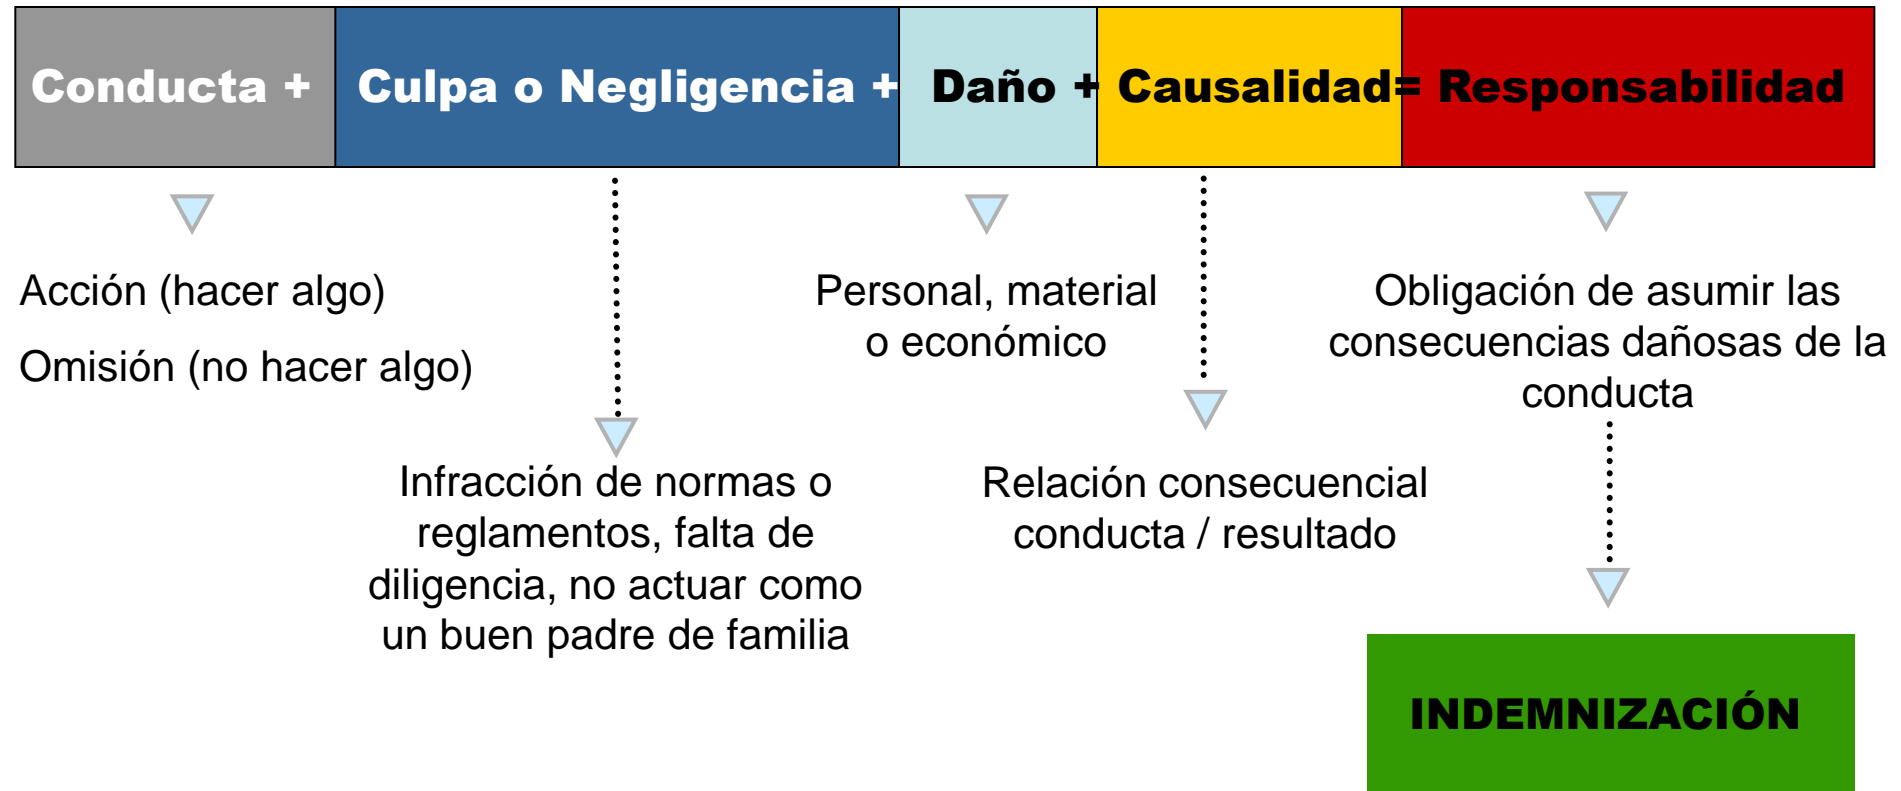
Conducta + Culpa o Negligencia + Daño + Causalidad= Responsabilidad

Acción (hacer algo)

Omisión (no hacer algo)

Infracción de normas o reglamentos, falta de diligencia, no actuar como un buen padre de familia

Personal, material o económico

Relación consecuencial conducta / resultado

Obligación de asumir las consecuencias dañosas de la conducta

INDEMNIZACIÓN